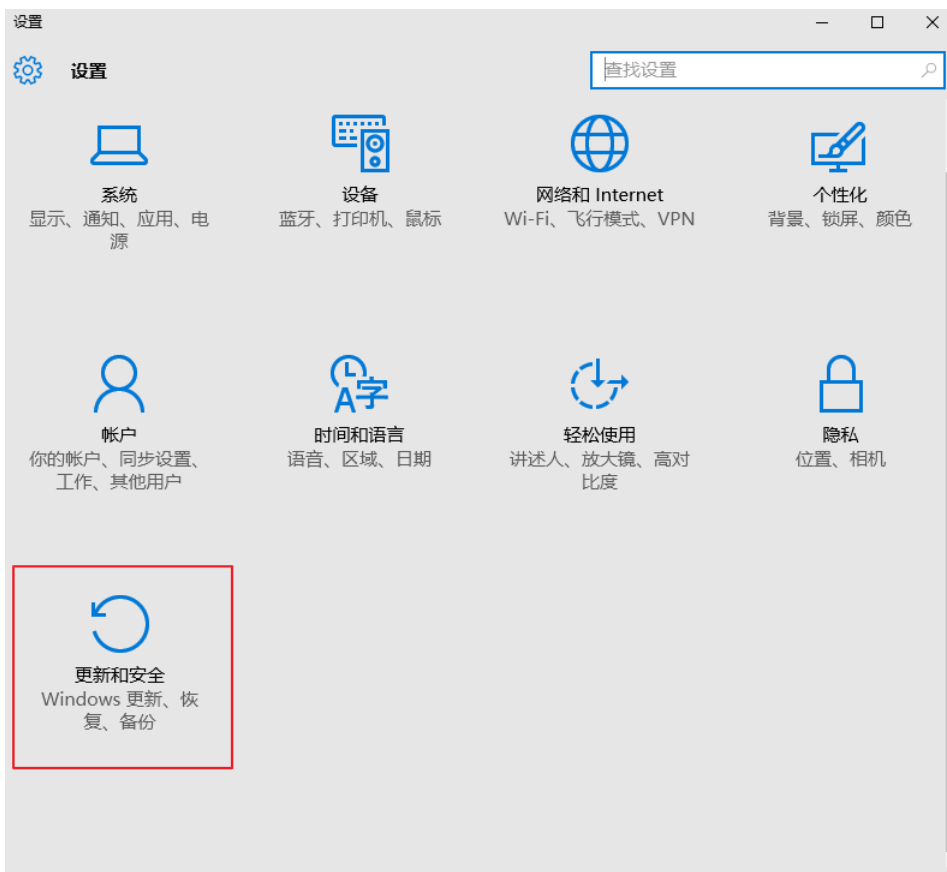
设置

设置

查找设置

系统
显示、通知、应用、电源

设备
蓝牙、打印机、鼠标

网络和 Internet
Wi-Fi、飞行模式、VPN

个性化
背景、锁屏、颜色

帐户
你的帐户、同步设置、工作、其他用户

A字

时间和语言
语音、区域、日期

轻松使用
讲述人、放大镜、高对比度

隐私
位置、相机

更新和安全
Windows 更新、恢复、备份